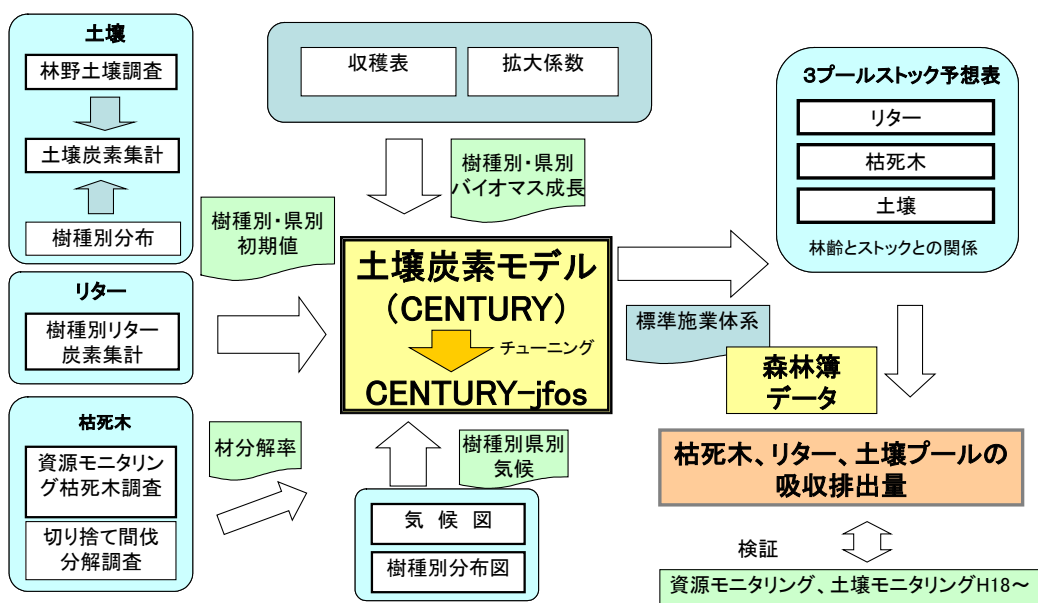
土壌

林野土壌調査

土壌炭素集計

樹種別分布

リター

樹種別リター炭素集計

枯死木

資源モニタリング枯死木調査

切り捨て間伐分解調査

収穫表

拡大係数

樹種別・県別バイオマス成長

樹種別・県別初期値

土壌炭素モデル（CENTURY）

チューニング

CENTURY-jfos

材分解率

樹種別県別気候

気　候　図

樹種別分布図

3プールストック予想表

リター

枯死木

土壌

林齢とストックとの関係

標準施業体系

森林簿データ

枯死木、リター、土壌プールの吸収排出量

検証

資源モニタリング、土壌モニタリングH18～